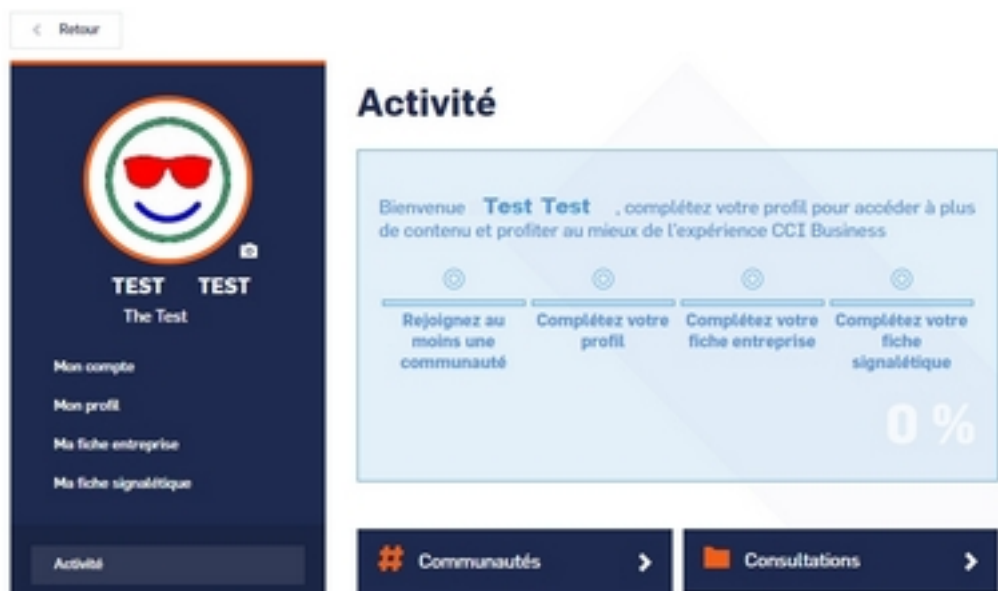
< Retour

TEST TEST
The Test

Mon compte
Mon profil
Ma fiche entreprise
Ma fiche signalétique

Activité

Activité

Bienvenue Test Test , complétez votre profil pour accéder à plus de contenu et profiter au mieux de l'expérience CCI Business

Rejoignez au moins une communauté

Complétez votre profil

Complétez votre fiche entreprise

Complétez votre fiche signalétique

0 %

# Communautés >

Consultations >